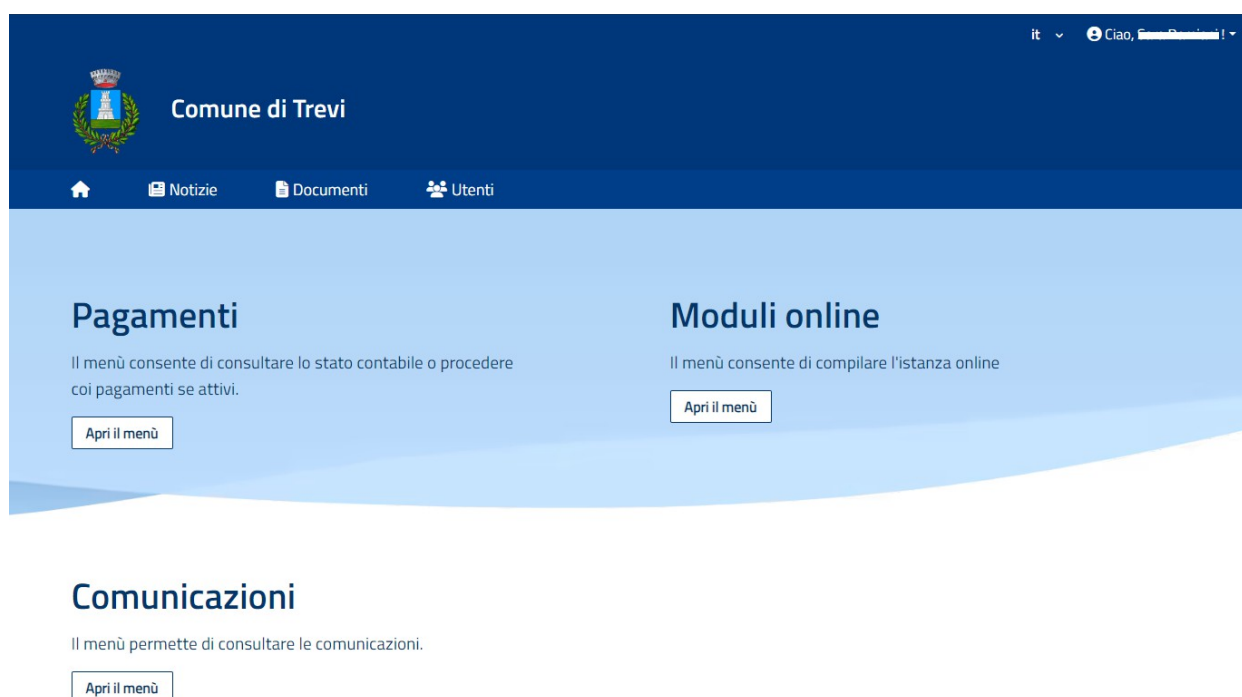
it
Ciao, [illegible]!

Comune di Trevi

Notizie
Documenti
Utenti

Pagamenti

Il menù consente di consultare lo stato contabile o procedere coi pagamenti se attivi.

Apri il menù

Moduli online

Il menù consente di compilare l'istanza online

Apri il menù

Comunicazioni

Il menù permette di consultare le comunicazioni.

Apri il menù